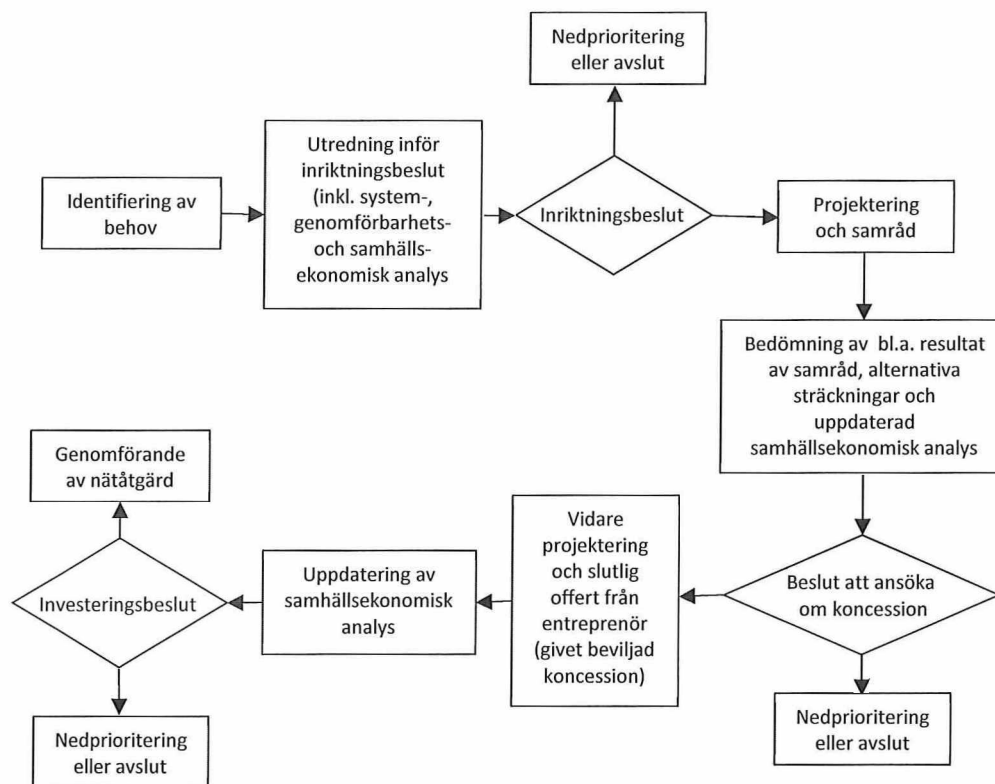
Identifiering av behov

Utredning inför inriktningsbeslut (inkl. system-, genomförbarhets- och samhällsekonomisk analys

Nedprioritering eller avslut

Inriktningsbeslut

Projektering och samråd

Bedömning av bl.a. resultat av samråd, alternativa sträckningar och uppdaterad samhällsekonomisk analys

Beslut att ansöka om koncession

Nedprioritering eller avslut

Vidare projektering och slutlig offert från entreprenör (givet beviljad koncession)

Uppdatering av samhällsekonomisk analys

Investeringsbeslut

Genomförande av nätåtgärd

Nedprioritering eller avslut